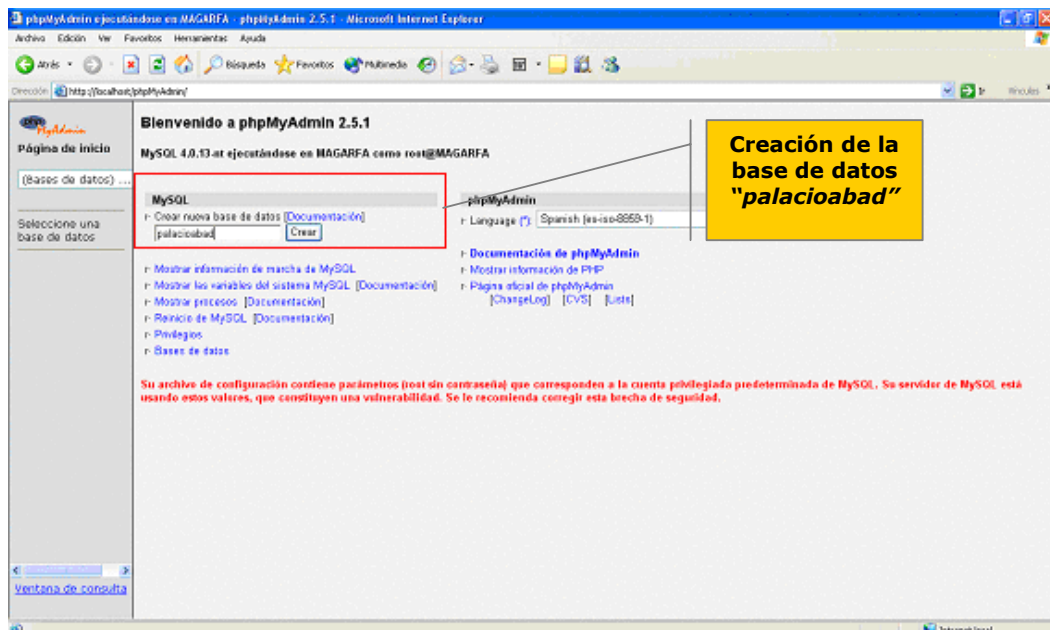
phpMyAdmin ejecutándose en MAGARFA - phpMyAdmin 2.5.1 - Microsoft Internet Explorer

Archivo Edición Ver Favoritos Herramientas Ayuda

Atrás Búsqueda Favoritos Multimedia

Dirección http://localhost/phpMyAdmin/

Ir Vínculos

phpMyAdmin

Página de inicio

(Bases de datos) ...

Seleccione una base de datos

Ventana de consulta

Bienvenido a phpMyAdmin 2.5.1

MySQL 4.0.13-nt ejecutándose en MAGARFA como root@MAGARFA

MySQL

Crear nueva base de datos [Documentación]

palacioabad Crear

Mostrar información de marcha de MySQL

Mostrar las variables del sistema MySQL [Documentación]

Mostrar procesos [Documentación]

Reinicio de MySQL [Documentación]

Privilegios

Bases de datos

phpMyAdmin

Language (*): Spanish (es-iso-8859-1)

Documentación de phpMyAdmin

Mostrar información de PHP

Página oficial de phpMyAdmin

[ChangeLog] [CVS] [Lists]

Creación de la base de datos *"palacioabad"*

Su archivo de configuración contiene parámetros (root sin contraseña) que corresponden a la cuenta privilegiada predeterminada de MySQL. Su servidor de MySQL está usando estos valores, que constituyen una vulnerabilidad. Se le recomienda corregir esta brecha de seguridad.

Intranet local